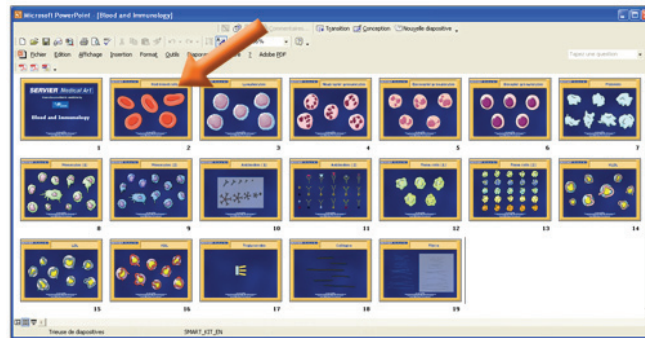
Microsoft PowerPoint - [Blood and Immunology]

Transition Conception Nouvelle diapositive

Fichier Edition Affichage Insertion Format Outils Diaporama ? Adobe PDF

Tapez une question

SERVIER Medical Art
Blood and Immunology

1 2 3 4 5 6 7
8 9 10 11 12 13 14
15 16 17 18 19

Trieuse de diapositives SMART_KIT_EN